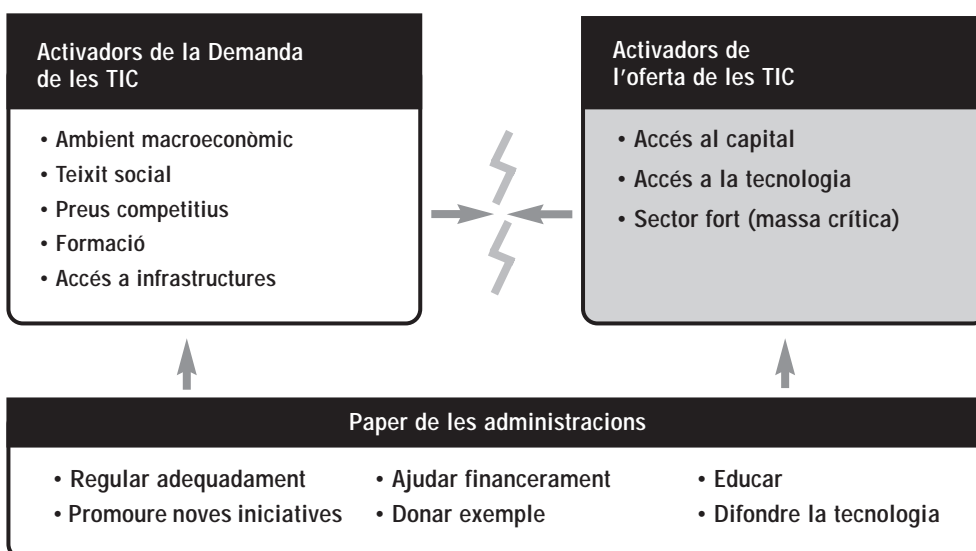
Activadors de la Demanda de les TIC

• Ambient macroeconòmic
• Teixit social
• Preus competitius
• Formació
• Accés a infrastructures

Activadors de l'oferta de les TIC

• Accés al capital
• Accés a la tecnologia
• Sector fort (massa crítica)

Paper de les administracions

• Regular adequadament
• Promoure noves iniciatives
• Ajudar financerament
• Donar exemple
• Educar
• Difondre la tecnologia